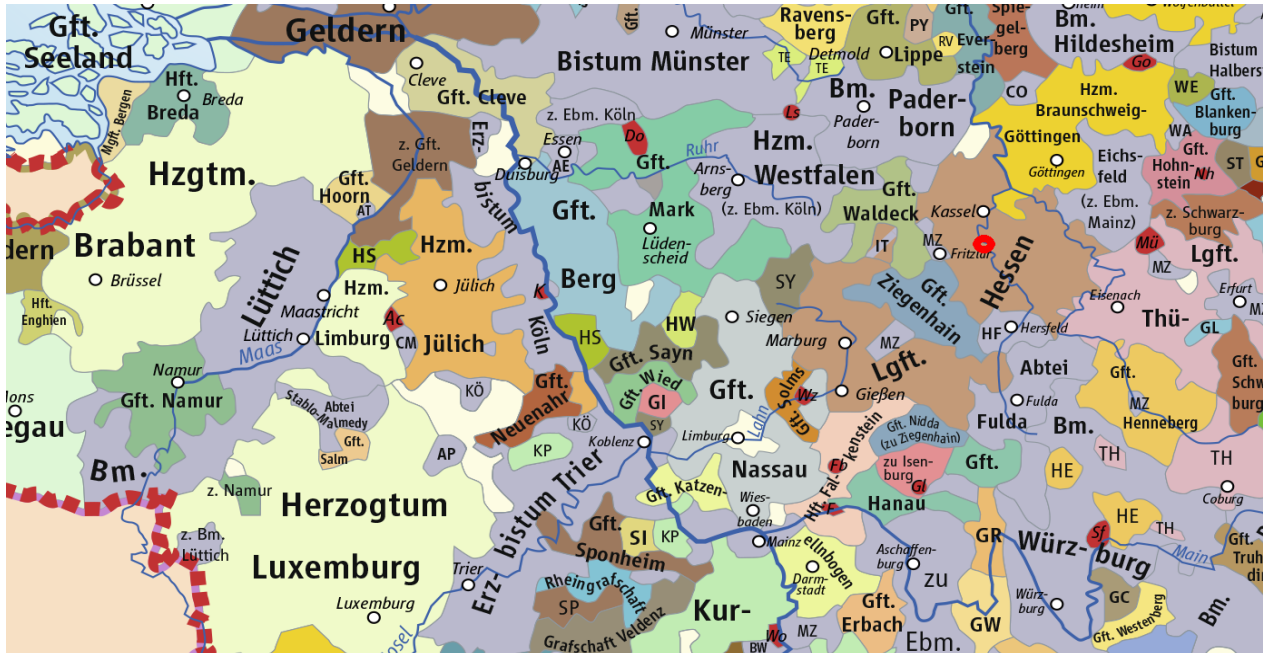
Gft. Seeland
Geldern
Münster
Bistum Münster
Ravensberg
Detmold
Gft. Lippe
PY
RV
Spiegelberg
Everstein
Bm. Hildesheim
Bistum Halberstadt
Hft. Breda
Breda
Mgft. Bergen
Cleve
Gft. Cleve
TE
TE
Bm. Paderborn
Paderborn
Go
Hzm. Braunschweig-
CO
WE
Gft. Blankenburg
WA
Göttingen
Göttingen
Eichsfeld
(z. Ebm. Mainz)
Hohnstein
Nh
ST
z. Ebm. Köln
Essen
AE
Do
Ls
Hzm. Westfalen
Arnsberg
(z. Ebm. Köln)
Ruhr
Gft.
z. Gft. Geldern
Erzbistum
Duisburg
Hzgtm.
Gft. Hoorn
AT
Gft.
Gft. Mark
Gft. Waldeck
Kassel
z. Schwarzburg
Mü
dern
Brabant
Brüssel
HS
Hzm.
Jülich
Lüdenscheid
Berg
IT
MZ
Fritzlar
Hessen
MZ
Lgft.
Lüttich
Maastricht
Hzm.
Limburg
Lüttich
Ac
CM
Jülich
K
Köln
SY
Gft. Ziegenhain
Eisenach
Erfurt
Hft. Enghien
HS
HW
Siegen
HF
Hersfeld
Thü-
GL
Maas
Gft. Sayn
Marburg
MZ
Abtei
Namur
Gft. Namur
lons
egau
KÖ
Gft. Neuenahr
Gft. Wied
GI
Gft.
Gft. Solms
Wz
Gießen
Lgft.
Fulda
Fulda
Bm.
Gft.
Gft. Schwarzburg
Stablo-Malmedy
Abtei
Gft. Salm
KÖ
SY
Koblenz
Limburg
Lahn
Gft. Nidda (zu Ziegenhain)
Gft. Falkenstein
MZ
Henneberg
Bm.
KP
AP
Nassau
Fa
zu Isenburg
Gl
Gft.
TH
TH
HE
z. Namur
Herzogtum
Erzbistum Trier
Gft. Katzen-
Wiesbaden
Hanau
Coburg
HE
TH
Sf
Gft.
SI
KP
Mainz
Gft. Ka-tzenellenbogen
Darmstadt
Aschaffenburg
ZU
GR
Würzburg
Main
z. Bm. Lüttich
Luxemburg
Trier
Sponheim
Gft. Truhendingen
Luxemburg
Rheingrafschaft
SP
Grafschaft Veldenz
Kur-
Würzburg
GC
Gft. Wertheim
Gft. Erbach
Ebm.
GW
Bm.
Wo
BW
MZ
Mosel